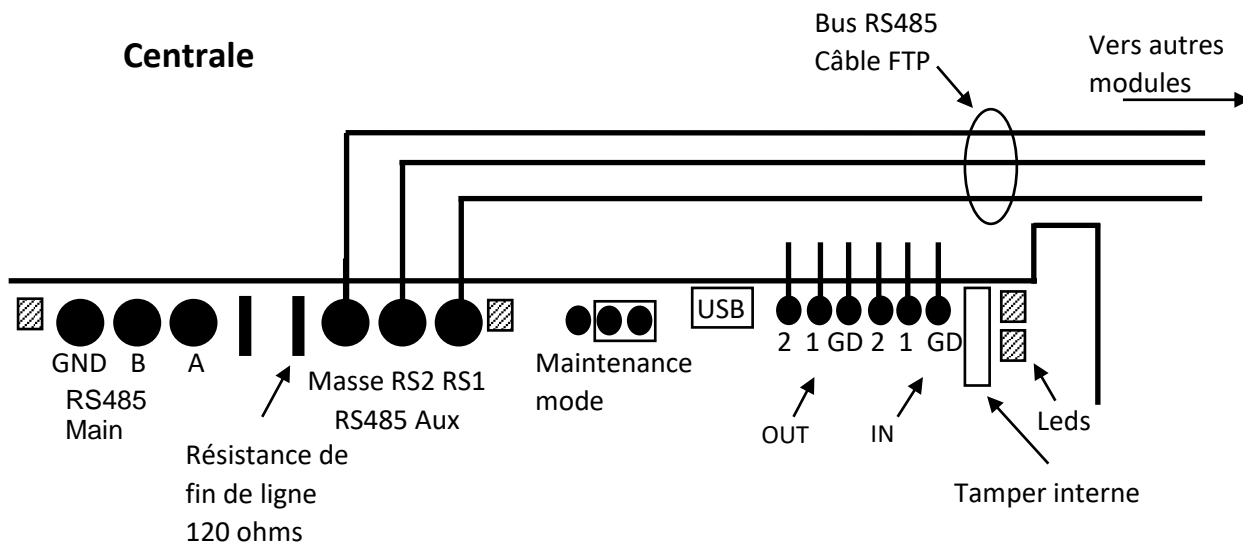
Centrale

Bus RS485
Câble FTP

Vers autres modules

GND B A
RS485 Main

Résistance de fin de ligne 120 ohms

Masse RS2 RS1
RS485 Aux

Maintenance mode

USB

2 1 GD 2 1 GD

OUT

IN

Leds

Tamper interne